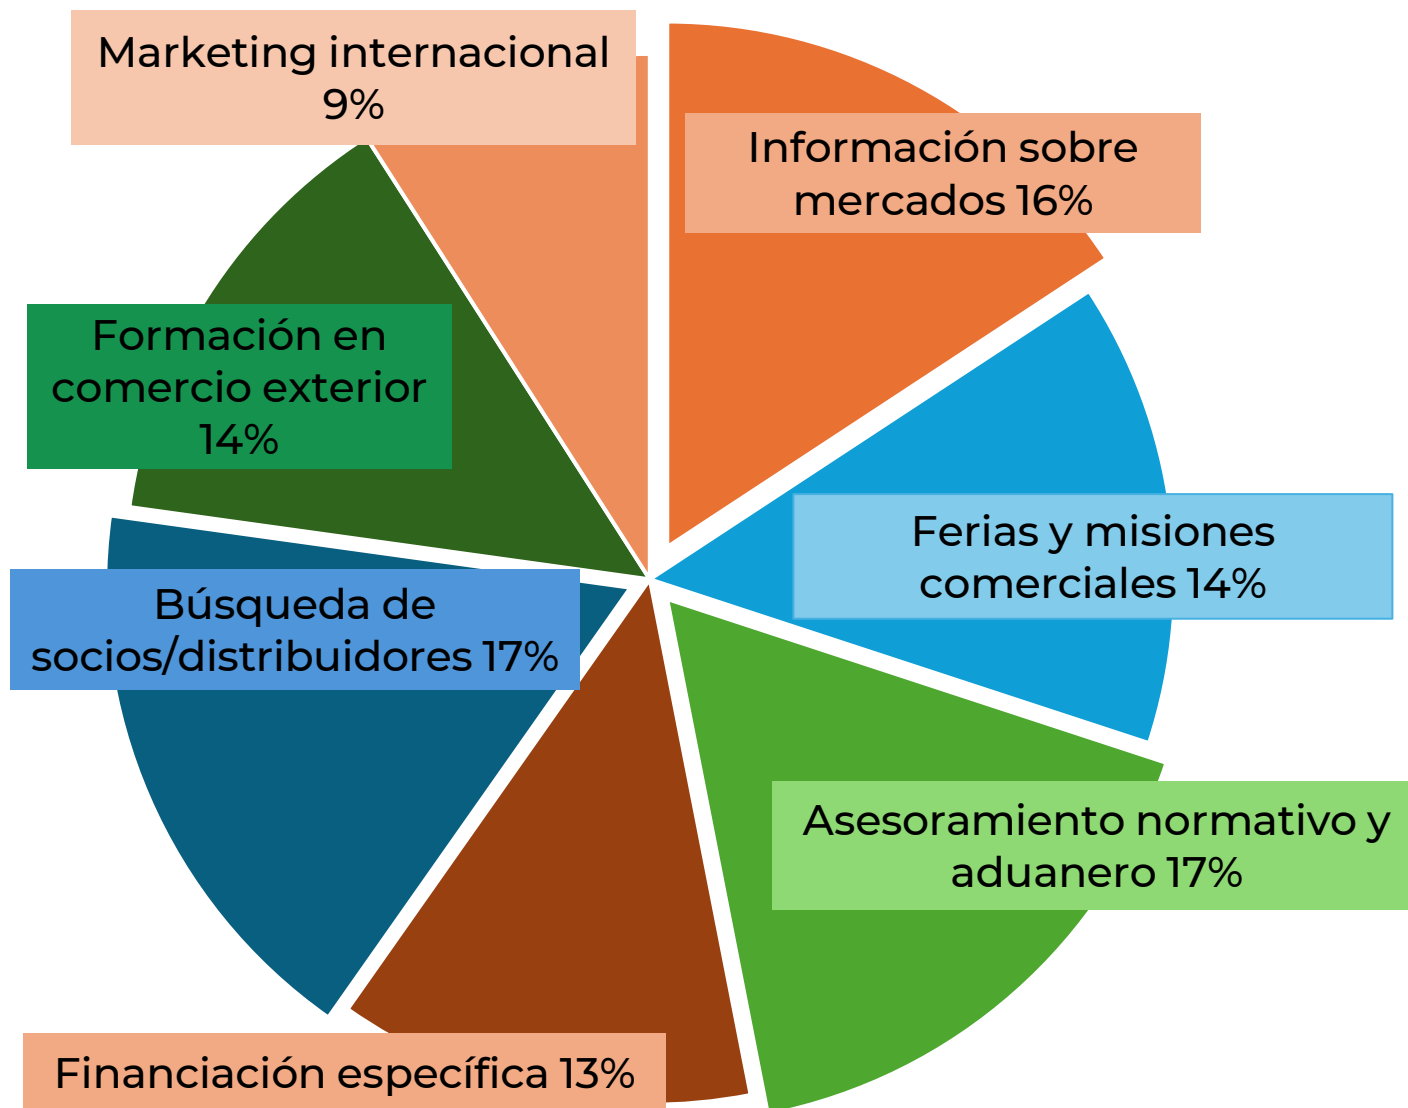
Marketing internacional 9%

Información sobre mercados 16%

Formación en comercio exterior 14%

Ferias y misiones comerciales 14%

Búsqueda de socios/distribuidores 17%

Asesoramiento normativo y aduanero 17%

Financiación específica 13%